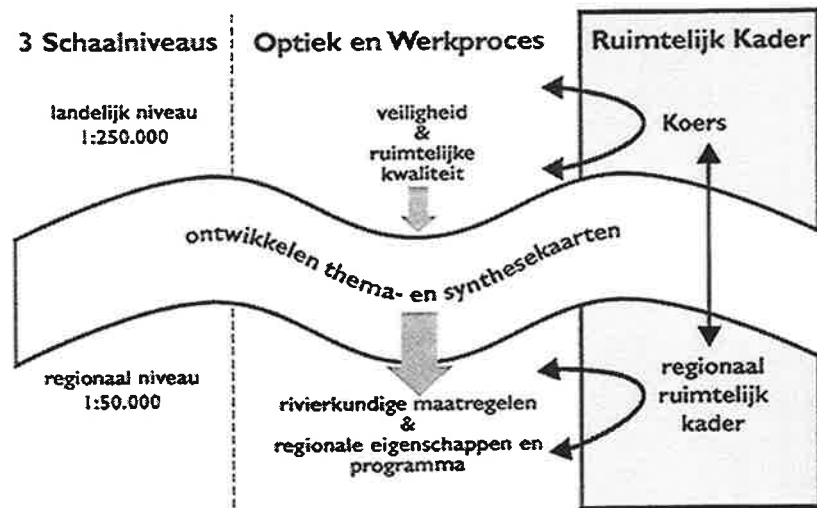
3 Schaalniveaus

Optiek en Werkproces

Ruimtelijk Kader

landelijk niveau
1:250.000

veiligheid
&
ruimtelijke
kwaliteit

Koers

ontwikkelen thema- en synthesekaarten

regionaal niveau
1:50.000

rivierkundige maatregelen
&
regionale eigenschappen en
programma

regionaal
ruimtelijk
kader